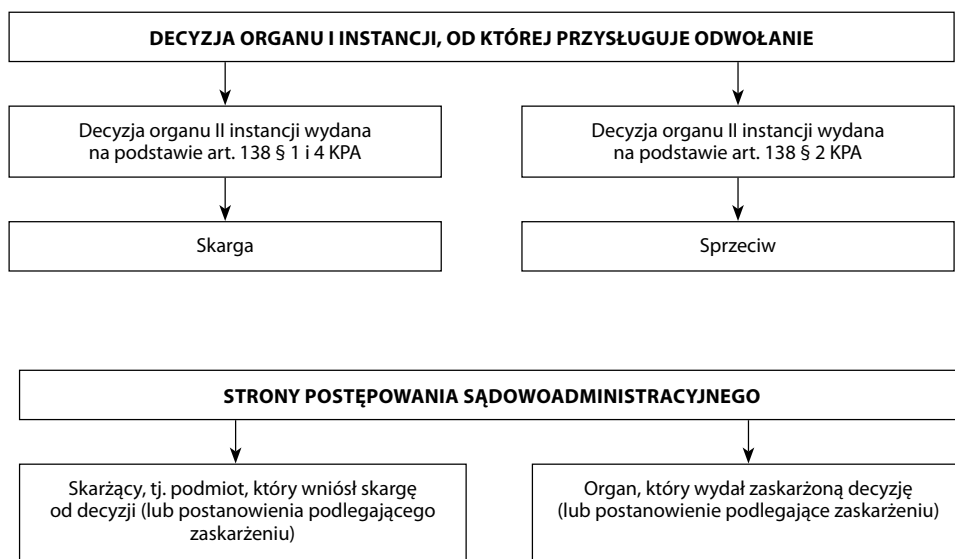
DECYZJA ORGANU I INSTANCJI, OD KTÓREJ PRZYSŁUGUJE ODWOŁANIE

Decyzja organu II instancji wydana na podstawie art. 138 § 1 i 4 KPA

Skarga

Decyzja organu II instancji wydana na podstawie art. 138 § 2 KPA

Sprzeciw

STRONY POSTĘPOWANIA SĄDOWOADMINISTRACYJNEGO

Skarżący, tj. podmiot, który wniósł skargę od decyzji (lub postanowienia podlegającego zaskarżeniu)

Organ, który wydał zaskarżoną decyzję (lub postanowienie podlegające zaskarżeniu)